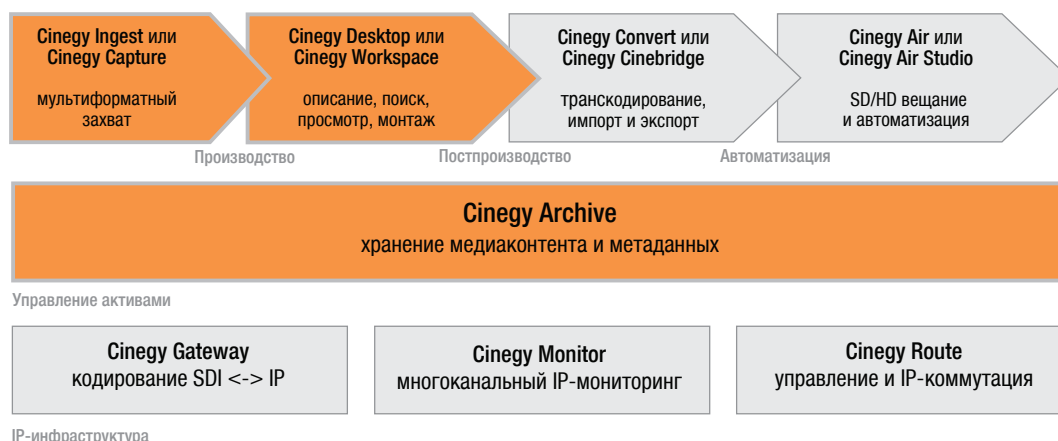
Cinegy Ingest или Cinegy Capture

мультиформатный захват

Cinegy Desktop или Cinegy Workspace

описание, поиск, просмотр, монтаж

Cinegy Convert или Cinegy Cinebridge

транскодирование, импорт и экспорт

Cinegy Air или Cinegy Air Studio

SD/HD вещание и автоматизация

Производство

Постпроизводство

Автоматизация

Cinegy Archive

хранение медиаконтента и метаданных

Управление активами

Cinegy Gateway

кодирование SDI <-> IP

Cinegy Monitor

многоканальный IP-мониторинг

Cinegy Route

управление и IP-коммутация

IP-инфраструктура